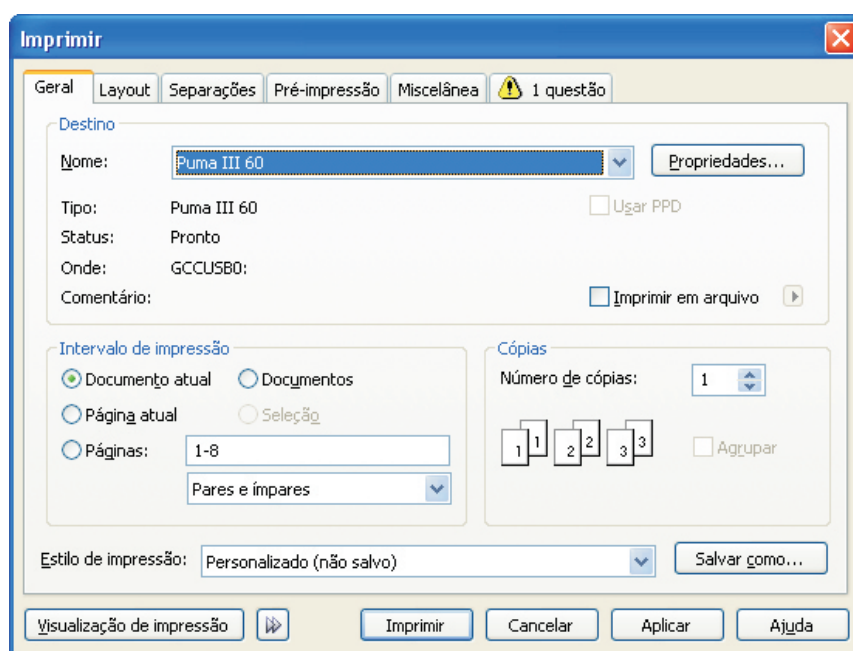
Imprimir

Geral | Layout | Separações | Pré-impressão | Miscelânea | 1 questão

Destino

Nome: Puma III 60

Propriedades...

Tipo: Puma III 60

Usar PPD

Status: Pronto

Onde: GCCUSB0:

Comentário:

Imprimir em arquivo

Intervalo de impressão

Documento atual

Documentos

Página atual

Seleção

Páginas: 1-8

Pares e ímpares

Cópias

Número de cópias: 1

1 1 2 2 3 3

Agrupar

Estilo de impressão: Personalizado (não salvo)

Salvar como...

Visualização de impressão

Imprimir

Cancelar

Aplicar

Ajuda